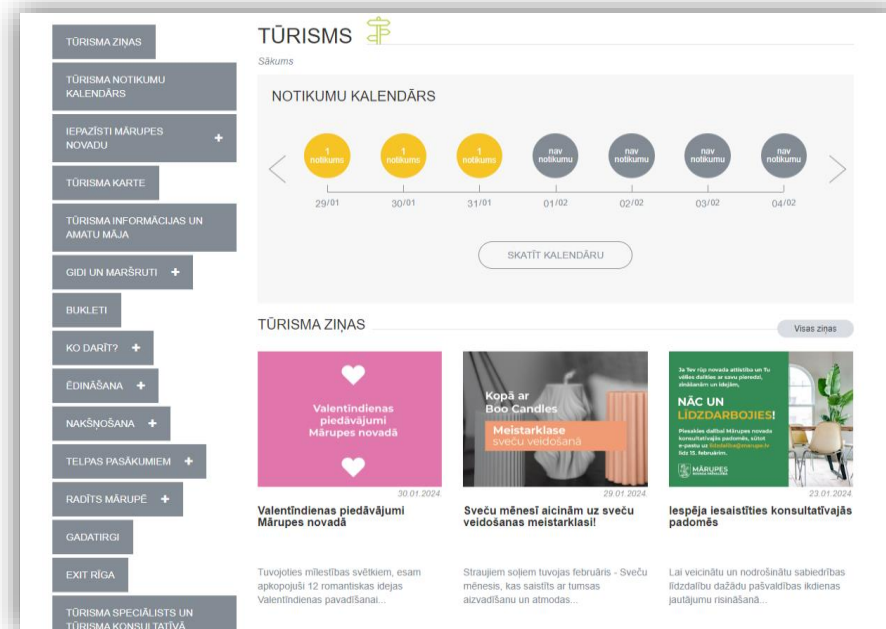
TŪRISMA ZIŅAS

TŪRISMA NOTIKUMU KALENDĀRS

IEPAZĪSTI MĀRUPES NOVADU +

TŪRISMA KARTE

TŪRISMA INFORMĀCIJAS UN AMATU MĀJA

GIDI UN MARŠRUTI +

BUKLETI

KO DARĪT? +

ĒDINĀŠANA +

NAKŠŅOŠANA +

TELPAS PASĀKUMIEM +

RADĪTS MĀRUPĒ +

GADATIRGI

EXIT RĪGA

TŪRISMA SPECIĀLISTS UN TŪRISMA KONSULTATĪVĀ

TŪRISMS

Sākums

NOTIKUMU KALENDĀRS

1 notikums 29/01
1 notikums 30/01
1 notikums 31/01
nav notikumu 01/02
nav notikumu 02/02
nav notikumu 03/02
nav notikumu 04/02

SKATĪT KALENDĀRU

TŪRISMA ZIŅAS

Visas ziņas

Valentīndienas piedāvājumi Mārupes novadā

30.01.2024.

Valentīndienas piedāvājumi Mārupes novadā

Tuvojoties mīlestības svētkiem, esam apkopojuši 12 romantiskas idejas Valentīndienas pavadīšanai...

Kopā ar Boo Candles
Meistarklase sveču veidošanā

29.01.2024.

Sveču mēnesī aicinām uz sveču veidošanas meistarklasi!

Straujiem soļiem tuvojas februāris - Sveču mēnesis, kas saistīts ar tumsas aizvadīšanu un atmodas...

Ja Tev rūp novada attīstība un Tu vēlies dalīties ar savu pieredzi, zināšanām un idejām,

NĀC UN LĪDZDARBOJIES!

Piesakies dalībai Mārupes novada konsultatīvajās padomēs, sūtot e-pastu uz lidzdalība@marupe.lv līdz 15. februārim.

MĀRUPES

23.01.2024.

Iespēja iesaistīties konsultatīvajās padomēs

Lai veicinātu un nodrošinātu sabiedrības līdzdalību dažādu pašvaldības ikdienas jautājumu risināšanā...